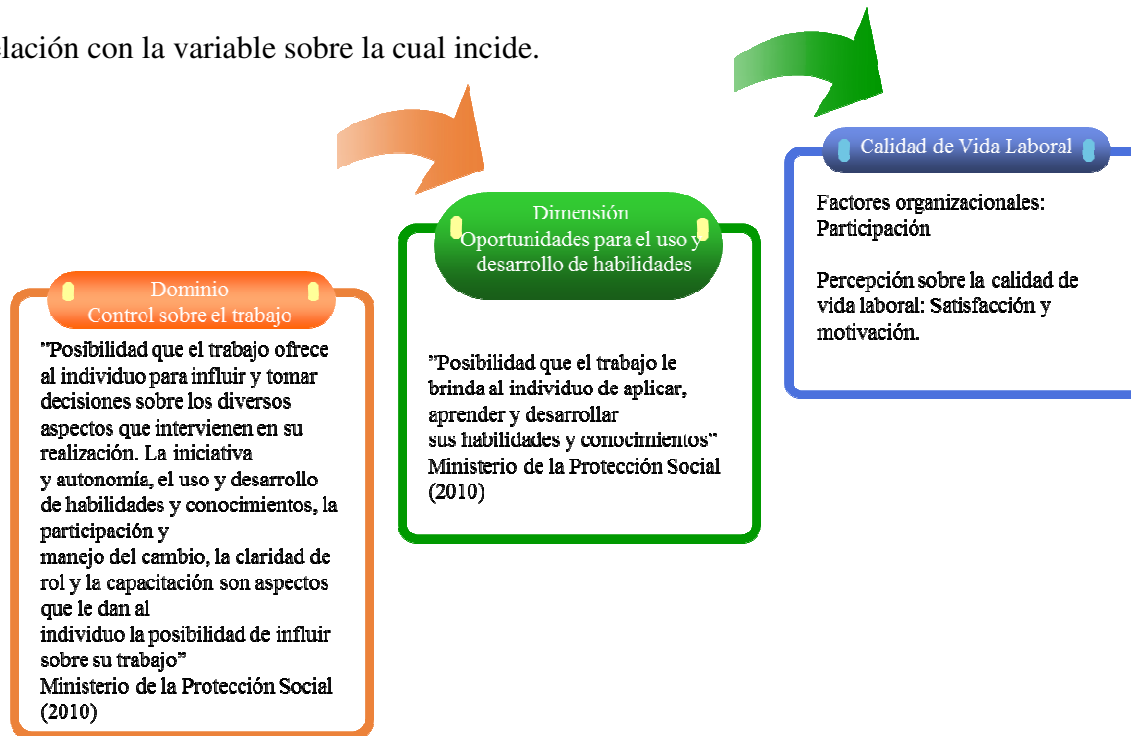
lación con la variable sobre la cual incide.

Dominio
Control sobre el trabajo

"Posibilidad que el trabajo ofrece al individuo para influir y tomar decisiones sobre los diversos aspectos que intervienen en su realización. La iniciativa y autonomía, el uso y desarrollo de habilidades y conocimientos, la participación y manejo del cambio, la claridad de rol y la capacitación son aspectos que le dan al individuo la posibilidad de influir sobre su trabajo"
Ministerio de la Protección Social (2010)

Dimensión
Oportunidades para el uso y desarrollo de habilidades

"Posibilidad que el trabajo le brinda al individuo de aplicar, aprender y desarrollar sus habilidades y conocimientos"
Ministerio de la Protección Social (2010)

Calidad de Vida Laboral

Factores organizacionales: Participación

Percepción sobre la calidad de vida laboral: Satisfacción y motivación.